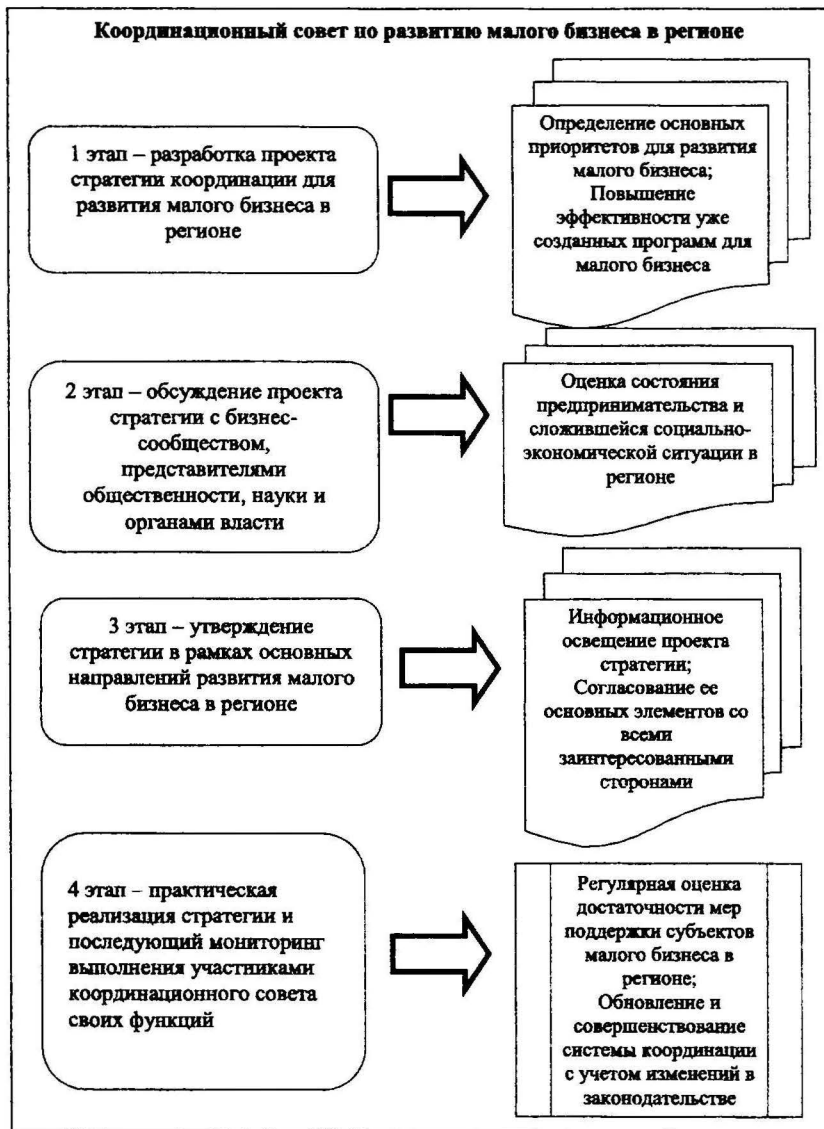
Координационный совет по развитию малого бизнеса в регионе

1 этап – разработка проекта стратегии координации для развития малого бизнеса в регионе

Определение основных приоритетов для развития малого бизнеса;
Повышение эффективности уже созданных программ для малого бизнеса

2 этап – обсуждение проекта стратегии с бизнес-сообществом, представителями общественности, науки и органами власти

Оценка состояния предпринимательства и сложившейся социально-экономической ситуации в регионе

3 этап – утверждение стратегии в рамках основных направлений развития малого бизнеса в регионе

Информационное освещение проекта стратегии;
Согласование ее основных элементов со всеми заинтересованными сторонами

4 этап – практическая реализация стратегии и последующий мониторинг выполнения участниками координационного совета своих функций

Регулярная оценка достаточности мер поддержки субъектов малого бизнеса в регионе;
Обновление и совершенствование системы координации с учетом изменений в законодательстве